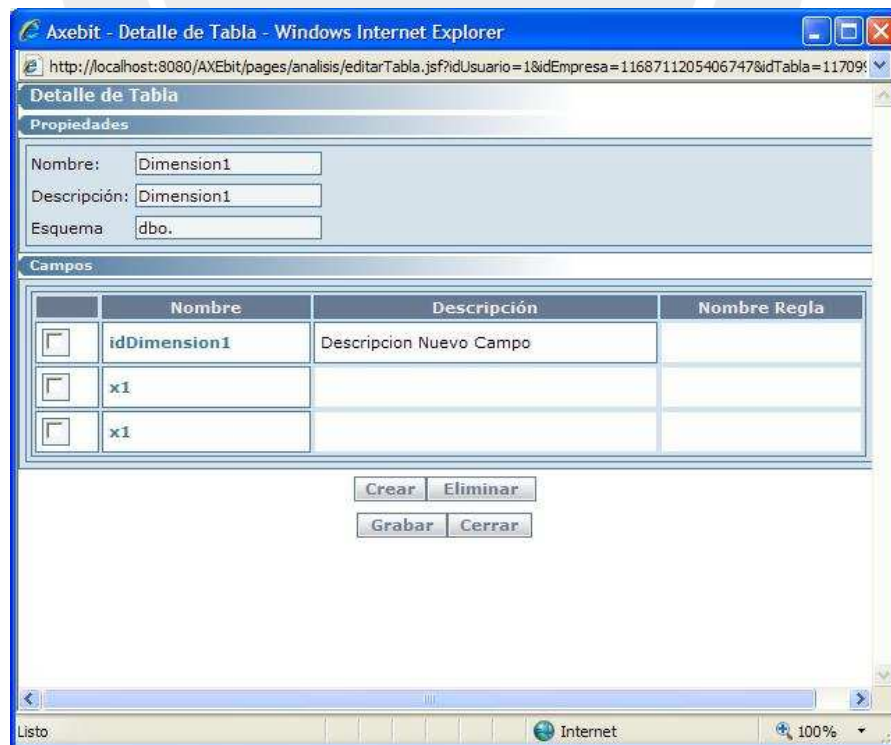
Axebit - Detalle de Tabla - Windows Internet Explorer

http://localhost:8080/AXEbit/pages/analisis/editarTabla.jsf?idUsuario=1&idEmpresa=1168711205406747&idTabla=11709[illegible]

Detalle de Tabla

Propiedades

Nombre: Dimension1

Descripción: Dimension1

Esquema dbo.

Campos

| | Nombre | Descripción | Nombre Regla |
|---|---|---|---|
| | idDimension1 | Descripcion Nuevo Campo | |
| | x1 | | |
| | x1 | | |

Crear Eliminar

Grabar Cerrar

Listo

Internet

100%